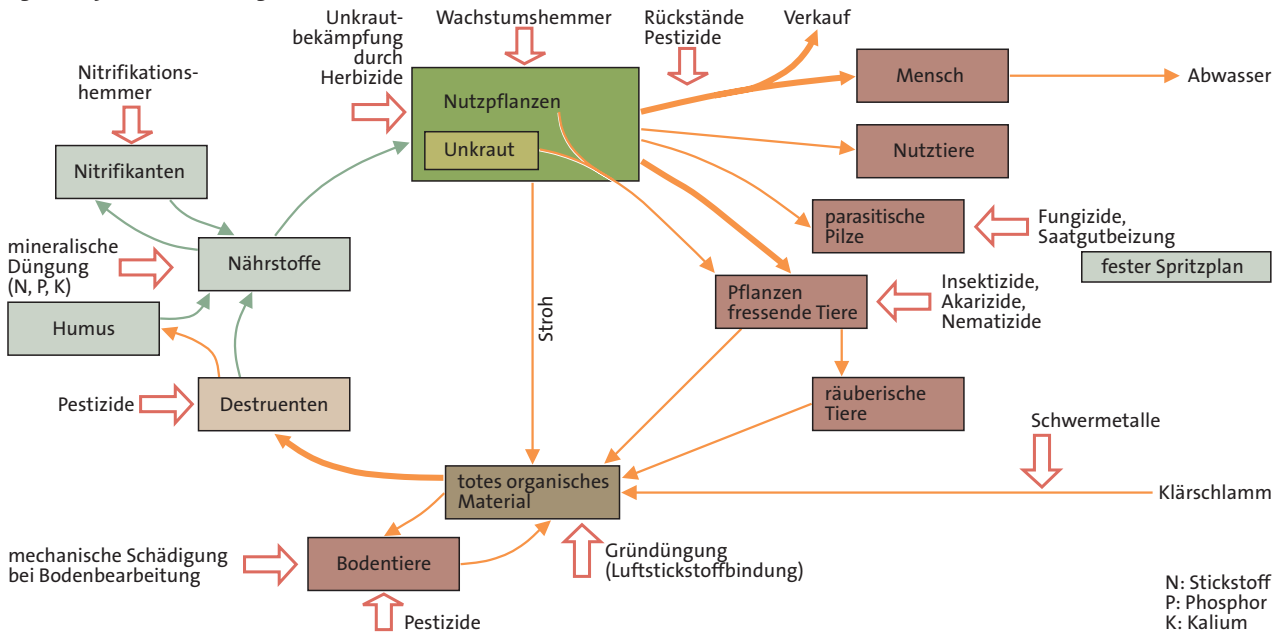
Unkrautbekämpfung durch Herbizide

Wachstumshemmer

Rückstände Pestizide

Verkauf

Nitrifikationshemmer

Nutzpflanzen

Unkraut

Mensch

Abwasser

Nutztiere

Nitrifikanten

mineralische Düngung (N, P, K)

Nährstoffe

parasitische Pilze

Fungizide, Saatgutbeizung

fester Spritzplan

Humus

Stroh

Pflanzen fressende Tiere

Insektizide, Akarizide, Nematizide

Pestizide

Destruenten

räuberische Tiere

Schwermetalle

totes organisches Material

Klärschlamm

mechanische Schädigung bei Bodenbearbeitung

Bodentiere

Gründüngung (Luftstickstoffbindung)

Pestizide

N: Stickstoff
P: Phosphor
K: Kalium